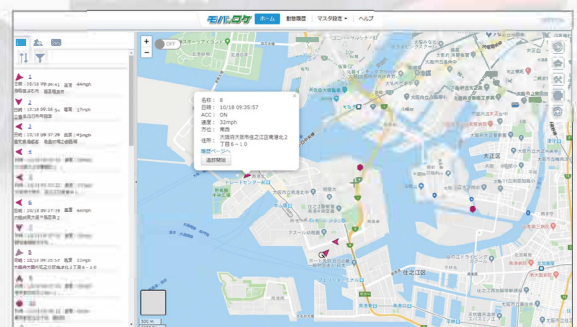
モバロケ
ホーム
動態履歴
マスタ設定
ヘルプ

OFF

1
日時：10/18 09:36:41 速度 44mph
大阪府大阪市...
2
日時：10/18 09:36:16 速度 17mph
大阪府大阪市港区
3
日時：10/18 09:37:34 速度 44mph
大阪府大阪市 海岸通1丁目地
4
日時：10/18 09:38:57 速度
大阪府大阪市...
5
日時：10/18 09:37:38 速度 44mph
6
日時：10/18 09:38:34
7
日時：10/18 09:39:57 速度 32mph
大阪府大阪市住之江区南港北2丁目6－1－0
8
9

名称： 8
日時： 10/18 09:39:57
ACC： ON
速度： 32mph
方位： 南西
住所： 大阪府大阪市住之江区南港北2丁目６－１－０
地図ページへ
追跡開始

大正区
住之江区

500 m